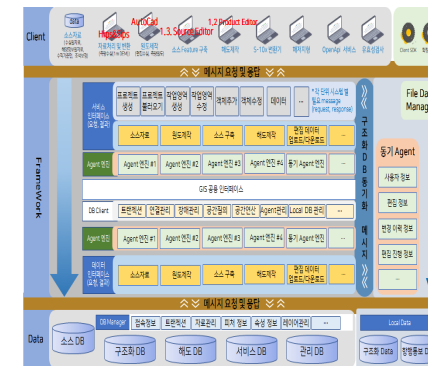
Client

소스지원

HnG Soss

AutoCad

1.3 Source Editor

1.2 Product Editor

프로젝트 및 변환

원도제작

소스 Feature 구축

해도제작

S-10x 변환기

해도지원

OpenGIS 서비스

유효성검사

Client SDK

메시지 요청 및 응답

FrameWork

서비스 인터페이스 (요청, 알림)

프로토콜 생성

프로토콜 필터/쿼리

작업영역 생성

작업영역 수정

객체추가

객체수정

데이터

* 각 인터 시스템 별 필요 message (request, response)

소스처리

원도제작

소스 구축

해도제작

편집 데이터 업로드/다운로드

Agent 엔진

Agent 엔진 #1

Agent 엔진 #2

Agent 엔진 #3

Agent 엔진 #4

Agent 엔진 #5

GIS 공용 인터페이스

DB Client

트랜잭션

연결관리

장애관리

공간함수

공간연산

Agent관리

Local DB 관리

Agent 엔진

Agent 엔진 #1

Agent 엔진 #2

Agent 엔진 #3

Agent 엔진 #4

Agent 엔진 #5

동기 Agent 엔진

데이터 인터페이스 (요청, 알림)

소스처리

원도제작

소스 구축

해도제작

편집 데이터 업로드/다운로드

구조화 DB 동기화 메시지

File Da Manag

동기 Agent

사용자 정보

편집 정보

변경 이력 정보

편집 진행 정보

메시지 요청 및 응답

Data

DB Manager

접속정보

트랜잭션

자료관리

피처 정보

속성 정보

레이어관리

소스 DB

구조화 DB

해도 DB

서비스 DB

관리 DB

Local Data

구조화 Data

형행종료 Data